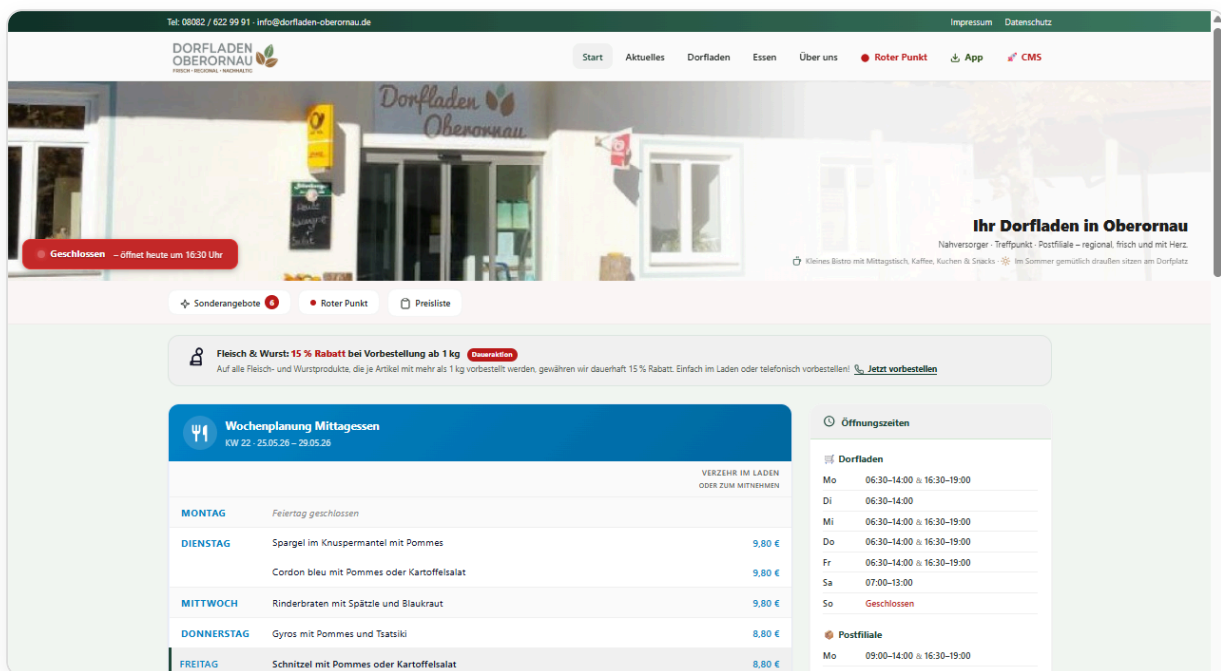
Tel: 08082 / 622 99 91 · info@dorfladen-oberornau.de

Impressum Datenschutz

DORFLADEN OBERORNAU
FRISCH · REGIONAL · NACHHALTIG

Start Aktuelles Dorfladen Essen Über uns Roter Punkt App CMS

Dorfladen Oberornau

Ihr Dorfladen in Oberornau
Nahversorger · Treffpunkt · Postfiliale – regional, frisch und mit Herz.
Kleines Bistro mit Mittagstisch, Kaffee, Kuchen & Snacks · Im Sommer gemütlich draußen sitzen am Dorfplatz

Geschlossen – öffnet heute um 16:30 Uhr

Sonderangebote 6 Roter Punkt Preisliste

Fleisch & Wurst: 15 % Rabatt bei Vorbestellung ab 1 kg Daueraktion
Auf alle Fleisch- und Wurstprodukte, die je Artikel mit mehr als 1 kg vorbestellt werden, gewähren wir dauerhaft 15 % Rabatt. Einfach im Laden oder telefonisch vorbestellen! Jetzt vorbestellen

Wochenplanung Mittagessen
KW 22 · 25.05.26 – 29.05.26

VERZEHR IM LADEN ODER ZUM MITNEHMEN

| | | |
|---|---|---|
| MONTAG | Feiertag geschlossen | |
| DIENSTAG | Spargel im Knuspermantel mit Pommes | 9,80 € |
| | Cordon bleu mit Pommes oder Kartoffelsalat | 9,80 € |
| MITTWOCH | Rinderbraten mit Spätzle und Blaukraut | 9,80 € |
| DONNERSTAG | Gyros mit Pommes und Tsatsiki | 8,80 € |
| FREITAG | Schnitzel mit Pommes oder Kartoffelsalat | 8,80 € |

Öffnungszeiten

Dorfladen

| | |
|---|---|
| Mo | 06:30–14:00 & 16:30–19:00 |
| Di | 06:30–14:00 |
| Mi | 06:30–14:00 & 16:30–19:00 |
| Do | 06:30–14:00 & 16:30–19:00 |
| Fr | 06:30–14:00 & 16:30–19:00 |
| Sa | 07:00–13:00 |
| So | Geschlossen |

Postfiliale

| | |
|---|---|
| Mo | 09:00–14:00 & 16:30–19:00 |